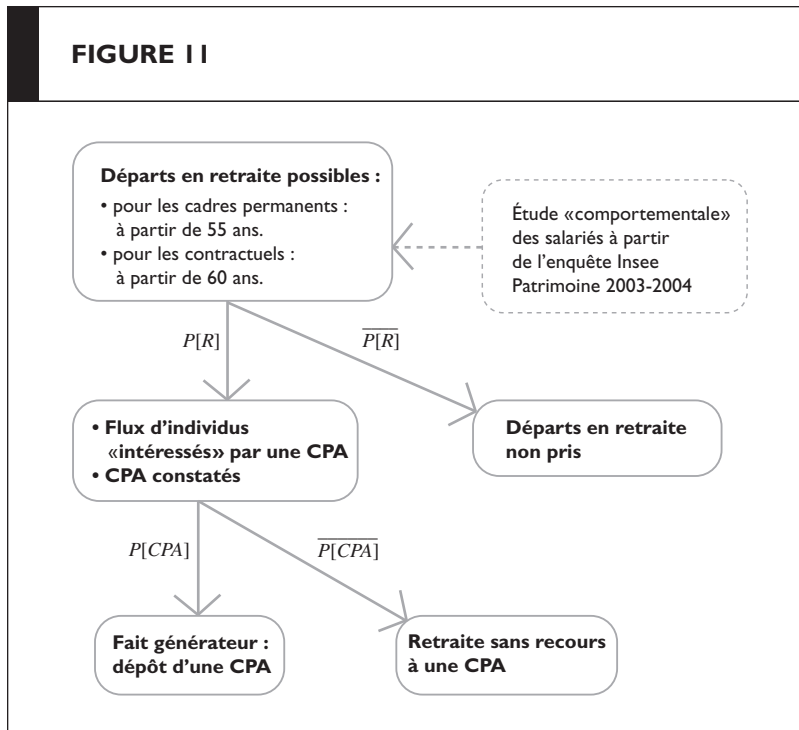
FIGURE 11

Départs en retraite possibles :
• pour les cadres permanents : à partir de 55 ans.
• pour les contractuels : à partir de 60 ans.

Étude «comportementale» des salariés à partir de l'enquête Insee Patrimoine 2003-2004

$P[R]$

$\overline{P[R]}$

• Flux d'individus «intéressés» par une CPA
• CPA constatés

Départs en retraite non pris

$P[CPA]$

$\overline{P[CPA]}$

Fait générateur : dépôt d'une CPA

Retraite sans recours à une CPA